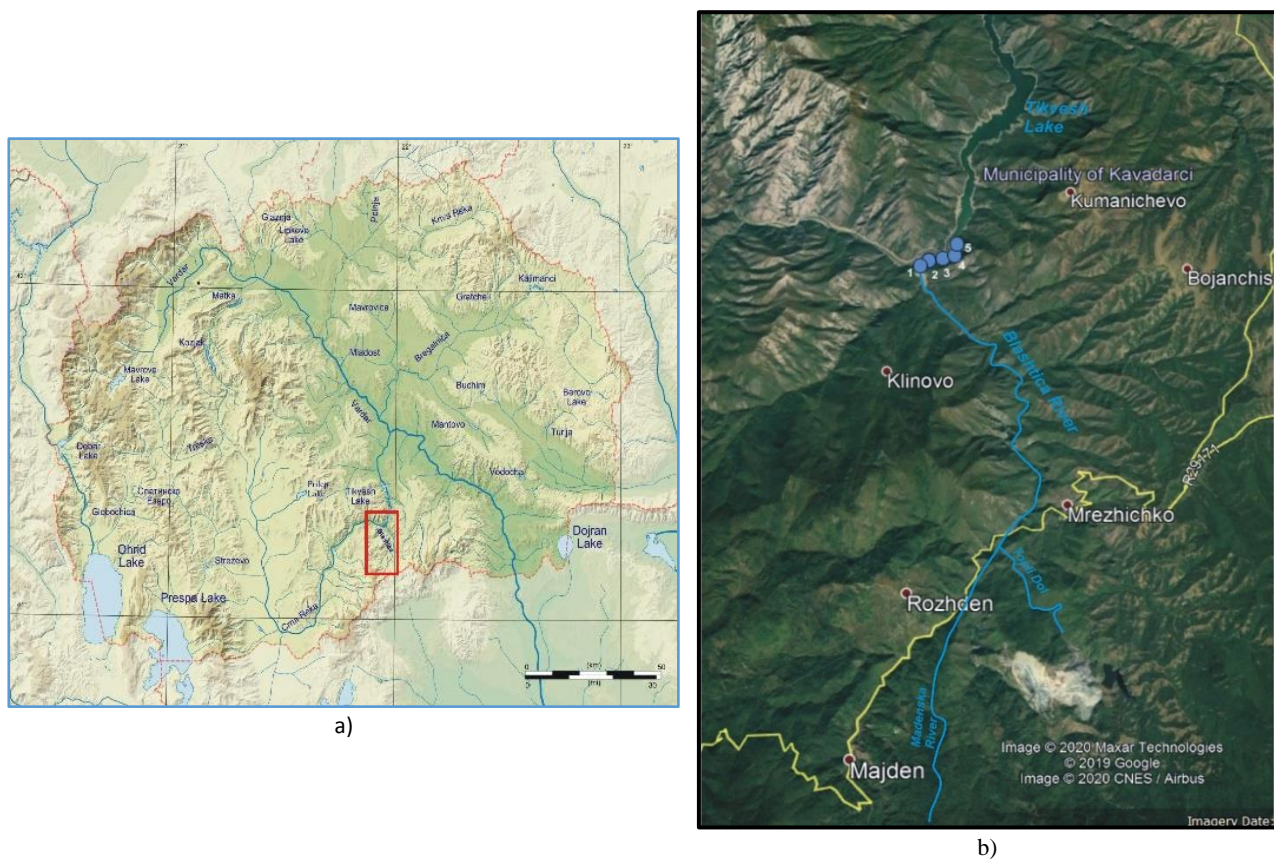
21°
22°
23°
42°
Gazirja
Lipkovo Lake
Pcinja
Kriva Reka
Kajmanci
Vardar
Matka
Mavrovica
Gratche
Kozjak
Mladost
Bregalnica
Mavrovo Lake
Buchim
Berovo Lake
Vardar
Mantovo
Turja
Debar Reka
Treska
Vodocha
Спатиноир Езеро
Prilep Lake
Tikvesh Lake
Globochica
Bla
Dojran Lake
Ohrid Lake
Strezevo
Prespa Lake
Crna Reka
0
km
50
0
mi
30
a)

Tikvesh Lake
Municipality of Kavadarci
Kumanichevo
5
1
2
3
4
Bojanchis
Blashtica River
Klinovo
R2174
Mrezhichko
Lapli Dol
Rozhden
Madenska River
Image © 2020 Maxar Technologies
© 2019 Google
Image © 2020 CNES / Airbus
Majden
Imagery Date
b)